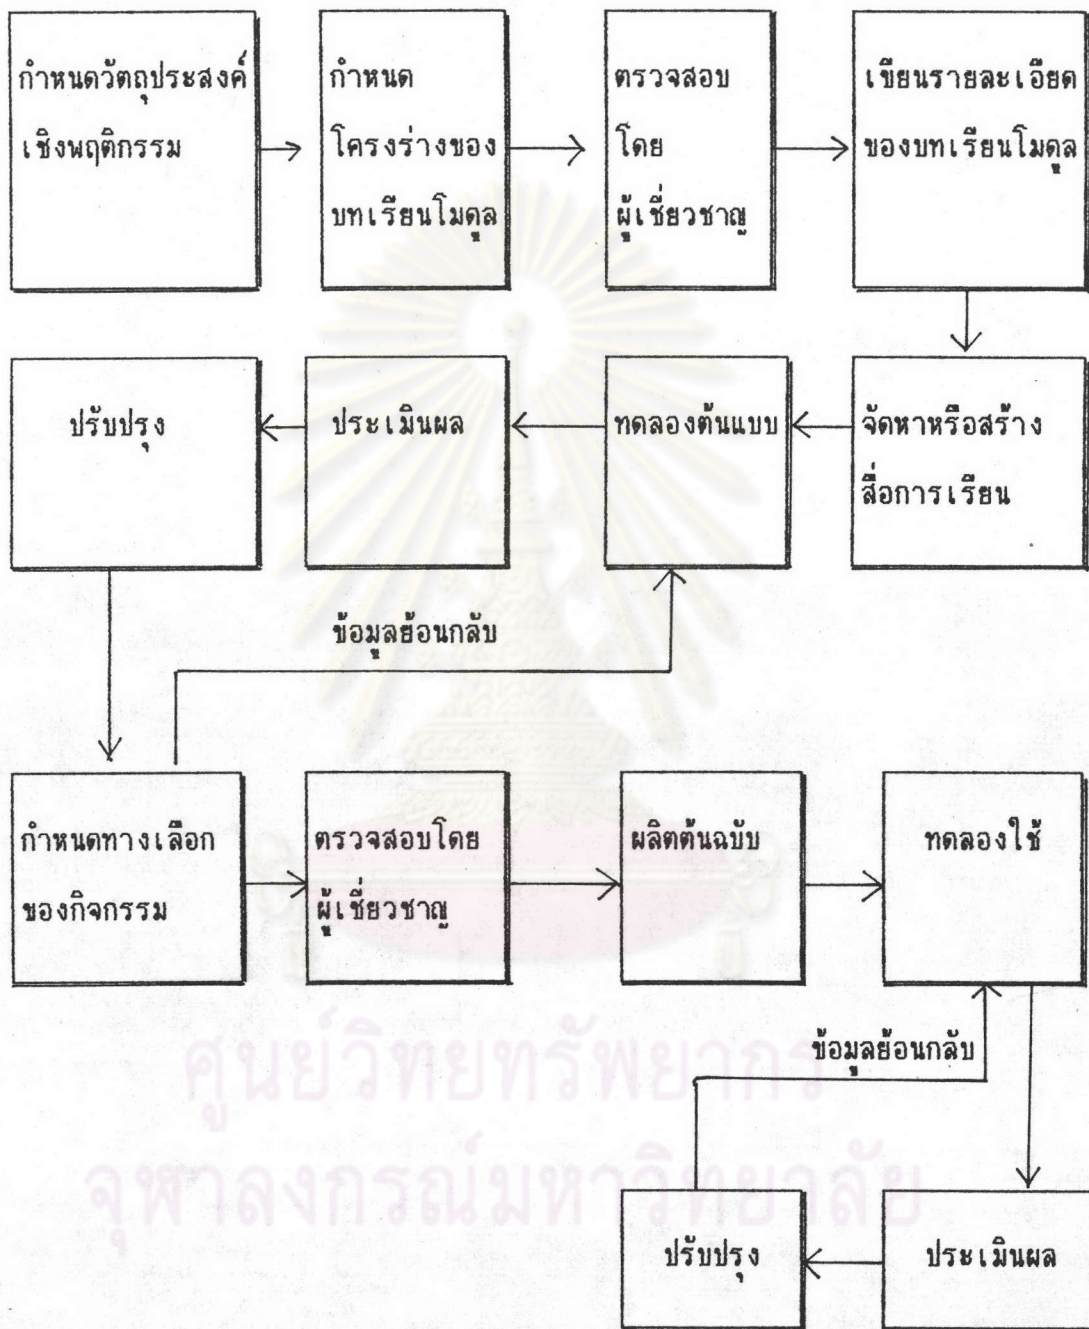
กำหนดวัตถุประสงค์เชิงพฤติกรรม

กำหนดโครงร่างของบทเรียนโมดูล

ตรวจสอบโดยผู้เชี่ยวชาญ

เขียนรายละเอียดของบทเรียนโมดูล

จัดหาหรือสร้างสื่อการเรียน

ทดลองต้นแบบ

ประเมินผล

ปรับปรุง

ข้อมูลย้อนกลับ

กำหนดทางเลือกของกิจกรรม

ตรวจสอบโดยผู้เชี่ยวชาญ

ผลิตต้นฉบับ

ทดลองใช้

ข้อมูลย้อนกลับ

ประเมินผล

ปรับปรุง

ศูนย์วิทยทรัพยากร
จุฬาลงกรณ์มหาวิทยาลัย